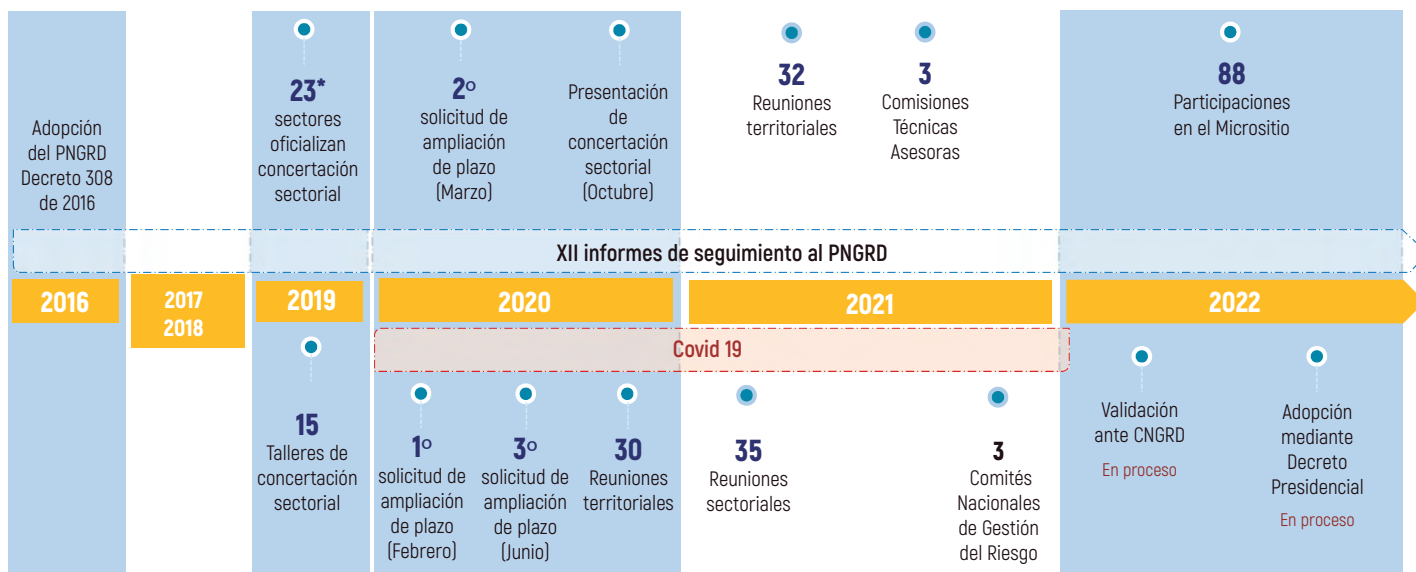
Adopción del PNGRD Decreto 308 de 2016

23*
sectores oficializan concertación sectorial

2º
solicitud de ampliación de plazo (Marzo)

Presentación de concertación sectorial (Octubre)

32
Reuniones territoriales

3
Comisiones Técnicas Asesoras

88
Participaciones en el Micrositio

XII informes de seguimiento al PNGRD

2016

2017
2018

2019

2020

2021

2022

Covid 19

15
Talleres de concertación sectorial

1º
solicitud de ampliación de plazo (Febrero)

3º
solicitud de ampliación de plazo (Junio)

30
Reuniones territoriales

35
Reuniones sectoriales

3
Comités Nacionales de Gestión del Riesgo

Validación ante CNGRD
En proceso

Adopción mediante Decreto Presidencial
En proceso